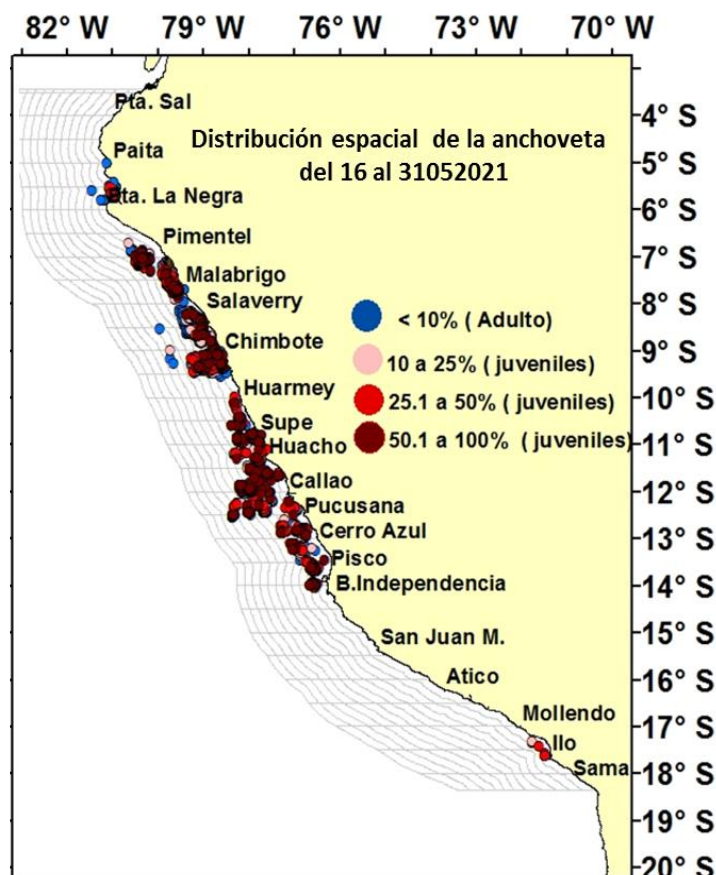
82° W
79° W
76° W
73° W
70° W

Distribución espacial de la anchoveta del 16 al 31052021

Pta. Sal
Paita
Pta. La Negra
Pimentel
Malabrigo
Salaverry
Chimbote
Huarmey
Supe
Huacho
Callao
Pucusana
Cerro Azul
Pisco
B.Independencia
San Juan M.
Atico
Mollendo
Ilo
Sama

< 10% ( Adulto)
10 a 25% ( juveniles)
25.1 a 50% ( juveniles)
50.1 a 100% ( juveniles)

-4° S
-5° S
-6° S
-7° S
-8° S
-9° S
-10° S
-11° S
-12° S
-13° S
-14° S
-15° S
-16° S
-17° S
-18° S
-19° S
-20° S